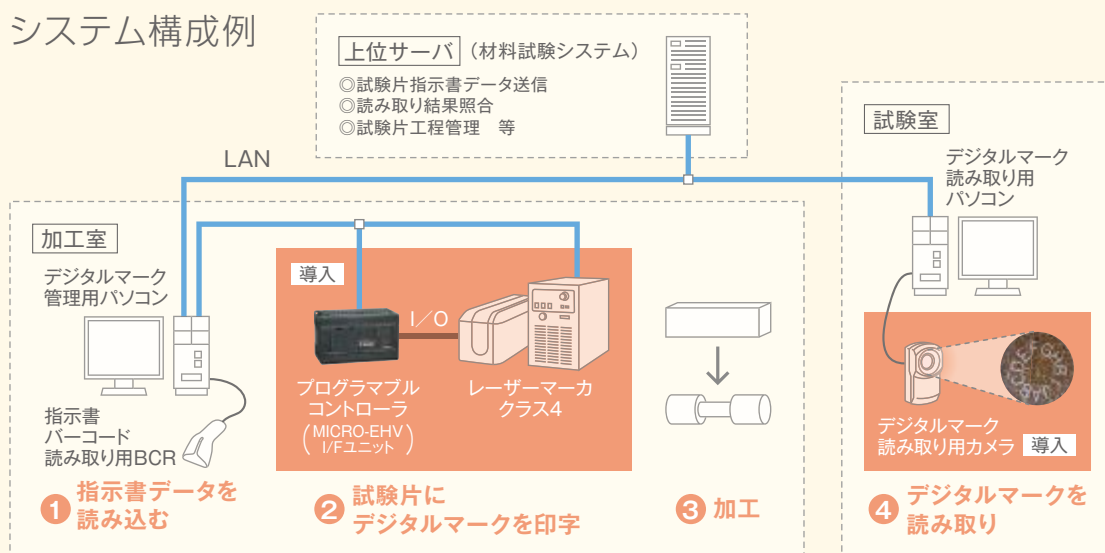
システム構成例

上位サーバ（材料試験システム）
◎試験片指示書データ送信
◎読み取り結果照合
◎試験片工程管理　等

LAN

試験室

デジタルマーク
読み取り用
パソコン

加工室

デジタルマーク
管理用パソコン

導入

I／O

プログラマブル
コントローラ
（MICRO-EHV I/Fユニット）

レーザーマーカ
クラス4

指示書
バーコード
読み取り用BCR

デジタルマーク
読み取り用カメラ

導入

1 指示書データを読み込む

2 試験片にデジタルマークを印字

3 加工

4 デジタルマークを読み取り